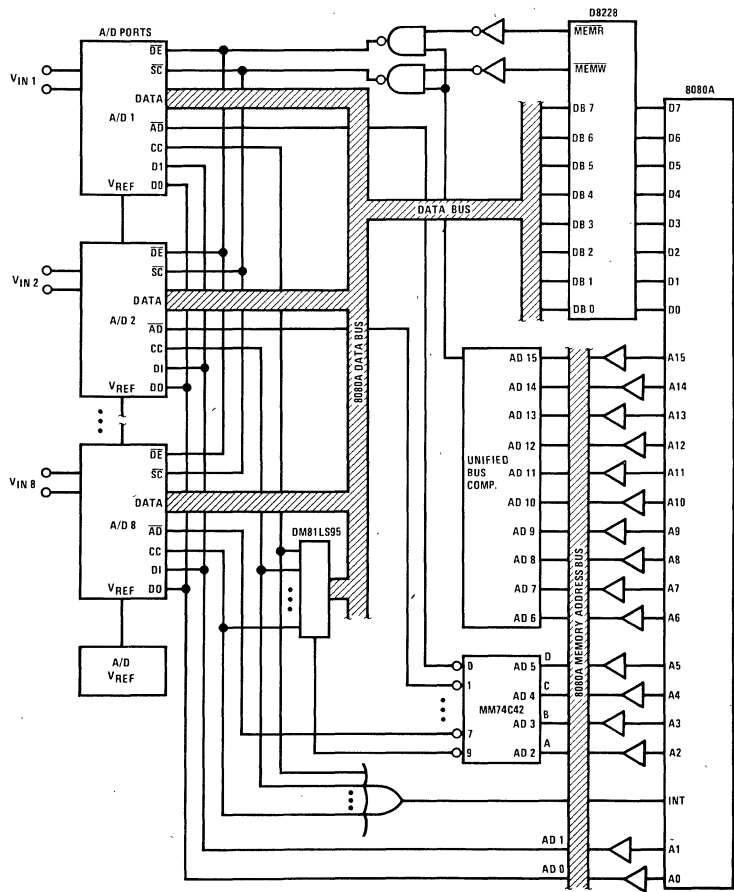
A/D PORTS
D8228
8080A
$\overline{DE}$
$\overline{SC}$
$\overline{MEMR}$
$\overline{MEMW}$
$V_{IN}$ 1
DATA
A/D 1
$\overline{AD}$
CC
D1
$V_{REF}$
D0
DB 7
DB 6
DB 5
DB 4
DB 3
DB 2
DB 1
DB 0
D7
D6
D5
D4
D3
D2
D1
D0
DATA BUS
$V_{IN}$ 2
$\overline{DE}$
$\overline{SC}$
DATA
A/D 2
$\overline{AD}$
CC
DI
$V_{REF}$
D0
8080A DATA BUS
AD 15
AD 14
AD 13
AD 12
UNIFIED BUS COMP.
AD 11
AD 10
AD 9
AD 8
AD 7
AD 6
A15
A14
A13
A12
A11
A10
A9
A8
A7
A6
$V_{IN}$ 8
$\overline{DE}$
$\overline{SC}$
DATA
A/D 8
$\overline{AD}$
CC
DI
$V_{REF}$
D0
DM81LS95
A/D
$V_{REF}$
0
1
7
9
MM74C42
D
AD 5
C
AD 4
B
AD 3
A
AD 2
A5
A4
A3
A2
8080A MEMORY ADDRESS BUS
INT
AD 1
AD 0
A1
A0